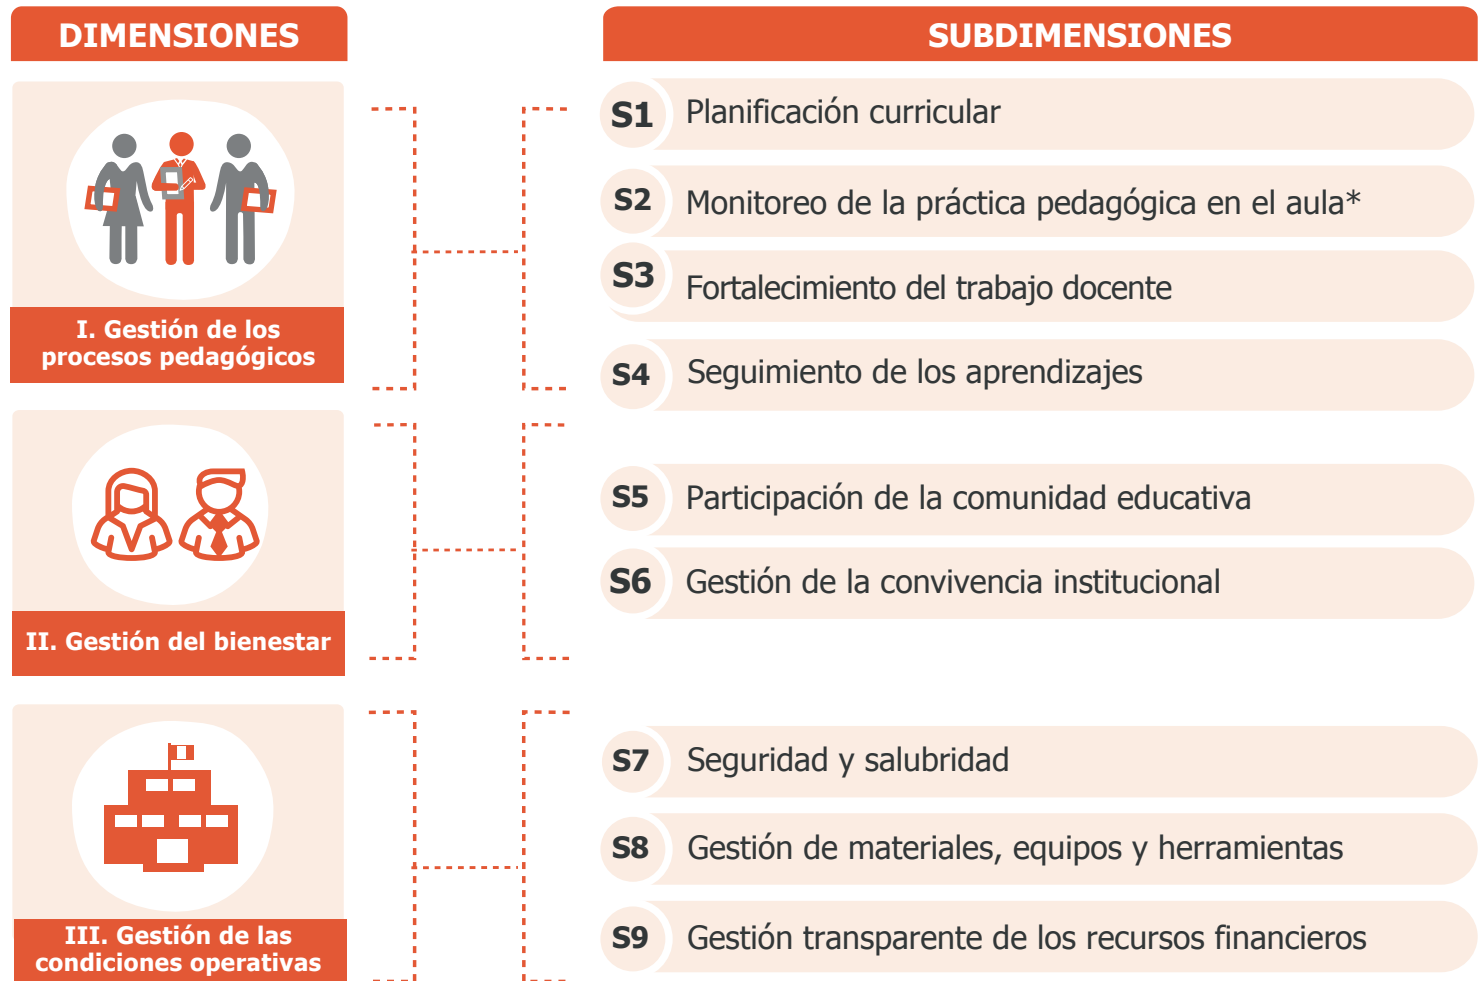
DIMENSIONES

I. Gestión de los procesos pedagógicos

II. Gestión del bienestar

III. Gestión de las condiciones operativas

SUBDIMENSIONES

S1 Planificación curricular

S2 Monitoreo de la práctica pedagógica en el aula*

S3 Fortalecimiento del trabajo docente

S4 Seguimiento de los aprendizajes

S5 Participación de la comunidad educativa

S6 Gestión de la convivencia institucional

S7 Seguridad y salubridad

S8 Gestión de materiales, equipos y herramientas

S9 Gestión transparente de los recursos financieros